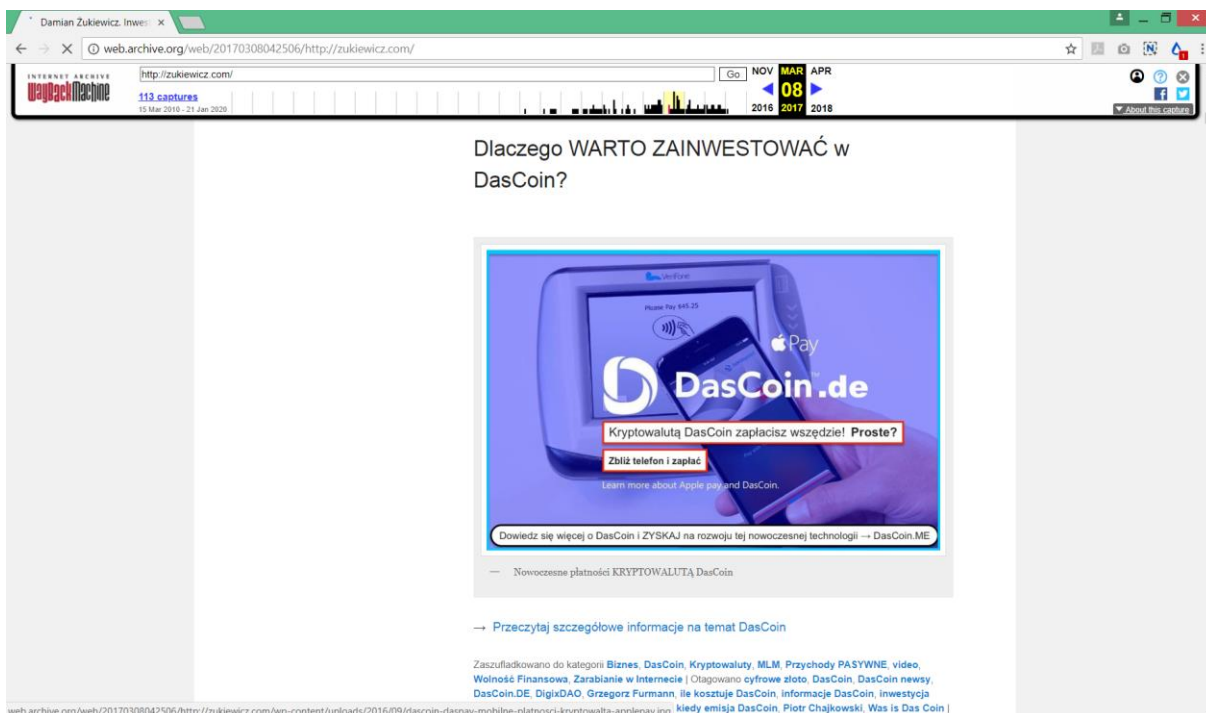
Damian Żukiewicz. Inwes ×

web.archive.org/web/20170308042506/http://zukiewicz.com/

INTERNET ARCHIVE
WayBackMachine
http://zukiewicz.com/
Go
113 captures
15 Mar 2010 - 21 Jan 2020
NOV MAR APR
08
2016 2017 2018
About this capture

Dlaczego WARTO ZAINWESTOWAĆ w DasCoin?

VeriFone
Please Pay $45.25
Pay
DasCoin.de
Kryptowalutą DasCoin zapłacisz wszędzie! Proste?
Zbliż telefon i zapłać
Learn more about Apple pay and DasCoin.
Dowiedz się więcej o DasCoin i ZYSKAJ na rozwoju tej nowoczesnej technologii → DasCoin.ME

— Nowoczesne płatności KRYPTOWALUTĄ DasCoin

→ Przeczytaj szczegółowe informacje na temat DasCoin

Zaszufladkowano do kategorii Biznes, DasCoin, Kryptowaluty, MLM, Przychody PASYWNE, video, Wolność Finansowa, Zarabianie w Internecie | Otagowano cyfrowe złoto, DasCoin, DasCoin newsy, DasCoin.DE, DigixDAO, Grzegorz Furmann, ile kosztuje DasCoin, informacje DasCoin, inwestycja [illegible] kiedy emisja DasCoin, Piotr Chajkowski, Was is Das Coin |

web.archive.org/web/20170308042506/http://zukiewicz.com/wp-content/uploads/2016/09/dascoin-daspay-mobilne-platnosci-kryptowalta-applepay.jpg